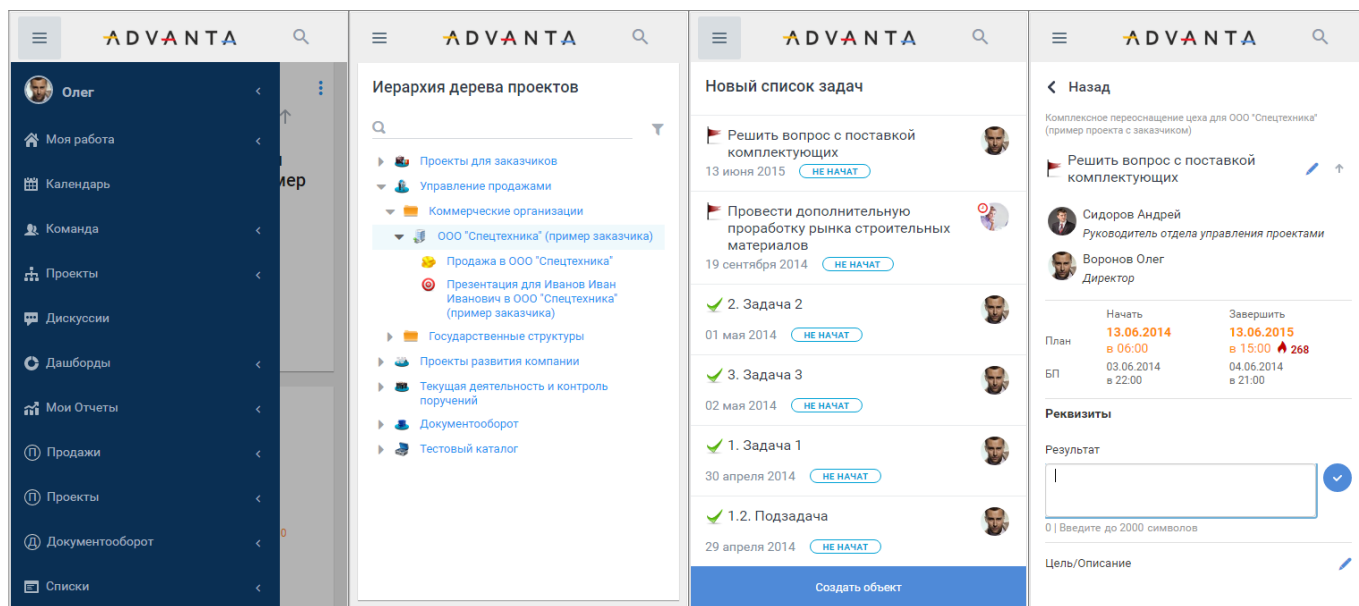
ADVANTA

Олег

Моя работа

Календарь

Команда

Проекты

Дискуссии

Дашборды

Мои Отчеты

Продажи

Проекты

Документооборот

Списки

ADVANTA

Иерархия дерева проектов

Проекты для заказчиков

Управление продажами

Коммерческие организации

ООО "Спецтехника" (пример заказчика)

Продажа в ООО "Спецтехника"

Презентация для Иванов Иван Иванович в ООО "Спецтехника" (пример заказчика)

Государственные структуры

Проекты развития компании

Текущая деятельность и контроль поручений

Документооборот

Тестовый каталог

ADVANTA

Новый список задач

Решить вопрос с поставкой комплектующих
13 июня 2015 НЕ НАЧАТ

Провести дополнительную проработку рынка строительных материалов
19 сентября 2014 НЕ НАЧАТ

2. Задача 2
01 мая 2014 НЕ НАЧАТ

3. Задача 3
02 мая 2014 НЕ НАЧАТ

1. Задача 1
30 апреля 2014 НЕ НАЧАТ

1.2. Подзадача
29 апреля 2014 НЕ НАЧАТ

Создать объект

ADVANTA

Назад

Комплексное переоснащение цеха для ООО "Спецтехника" (пример проекта с заказчиком)

Решить вопрос с поставкой комплектующих

Сидоров Андрей
Руководитель отдела управления проектами

Воронов Олег
Директор

| | Начать | Завершить |
|---|---|---|
| План | 13.06.2014 в 06:00 | 13.06.2015 в 15:00 268 |
| БП | 03.06.2014 в 22:00 | 04.06.2014 в 21:00 |

Реквизиты

Результат

0 | Введите до 2000 символов

Цель/Описание